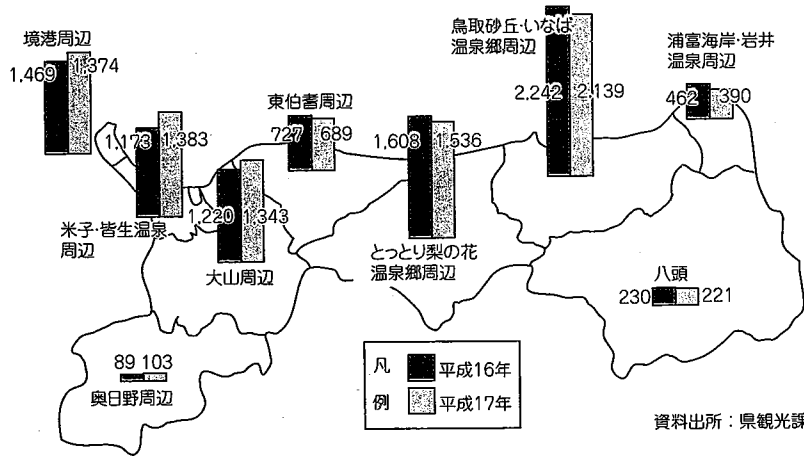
境港周辺
1,469 1,374

鳥取砂丘·いなば温泉郷周辺
2,242 2,139

浦富海岸·岩井温泉周辺
462 390

東伯耆周辺
727 689

1,173 1,383

1,608 1,536

1,220 1,343

米子·皆生温泉周辺

大山周辺

とっとり梨の花温泉郷周辺

八頭
230 221

89 103
奥日野周辺

凡例
平成16年
平成17年

資料出所：県観光課